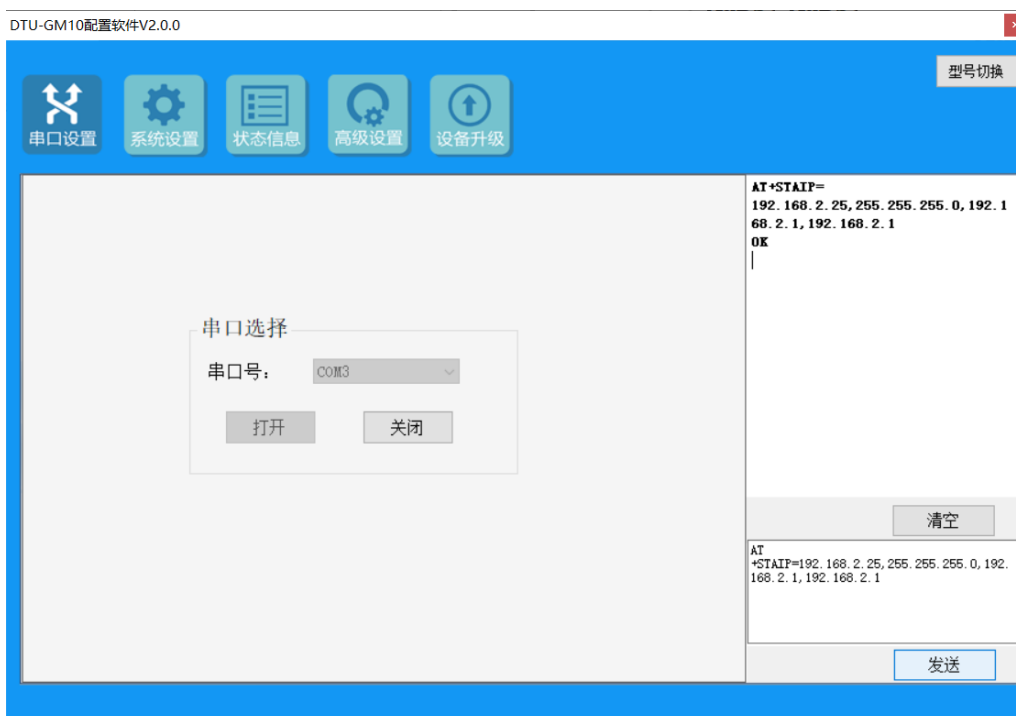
DTU-GM10配置软件V2.0.0

型号切换

串口设置 系统设置 状态信息 高级设置 设备升级

串口选择

串口号： COM3

打开 关闭

AT+STAIP=
192.168.2.25,255.255.255.0,192.168.2.1,192.168.2.1
OK

清空

AT
+STAIP=192.168.2.25,255.255.255.0,192.168.2.1,192.168.2.1

发送